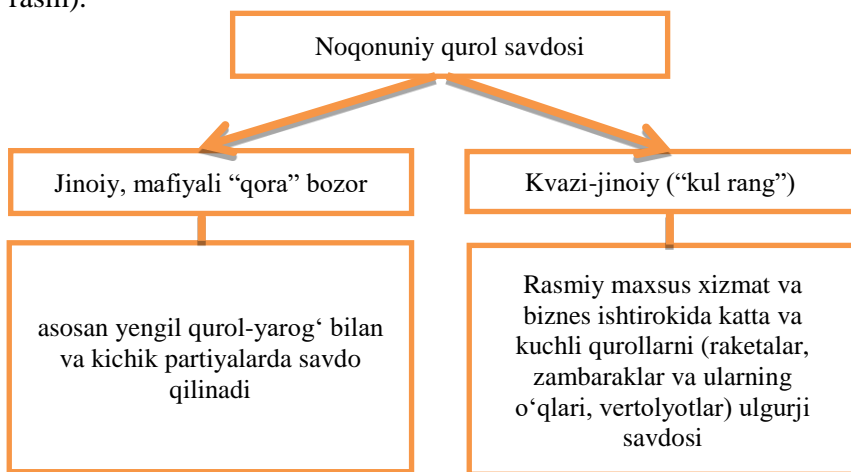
rasm).

Noqonuniy qurol savdosi

Jinoiy, mafiyali “qora” bozor

Kvazi-jinoiy (“kul rang”)

asosan yengil qurol-yarog‘ bilan va kichik partiyalarda savdo qilinadi

Rasmiy maxsus xizmat va biznes ishtirokida katta va kuchli qurollarni (raketalar, zambaraklar va ularning o‘qlari, vertolyotlar) ulgurji savdosi